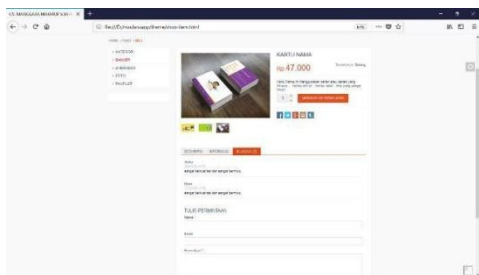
CV. MANGGALA MANDIRI SOL... ×

file:///D:/xampp/htdocs/app/theme/shop-item.html

HOME / SHOP / KBLI

» KATEGORI
» BANNER
» STIKER
» BROSUR
» PAMFLET

KARTU NAMA

Rp.47.000

Tersedia Barang

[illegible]

1

TAMBAH KE KERANJANG

DESKRIPSI INFORMASI ULASAN (2)

TULIS PERTANYAAN

Nama

Email

Pertanyaan